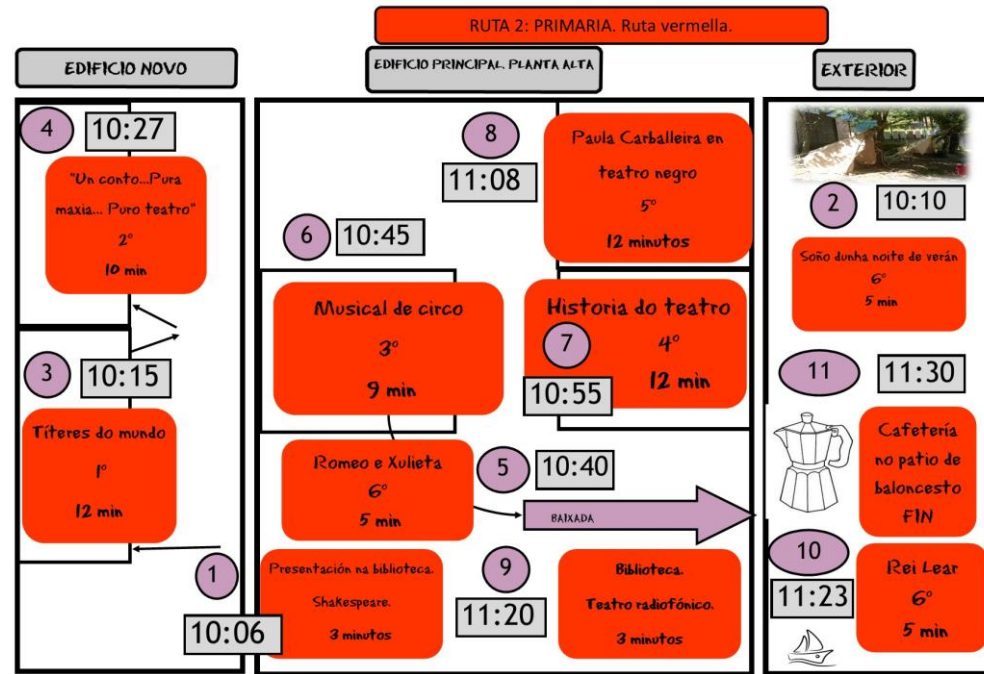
RUTA 2: PRIMARIA. Ruta vermella.

EDIFICIO NOVO

EDIFICIO PRINCIPAL. PLANTA ALTA

EXTERIOR

4 10:27

"Un conto...Pura maxia... Puro teatro"
2º
10 min

3 10:15

Títeres do mundo
1º
12 min

1 10:06

8 11:08

Paula Carballeira en teatro negro
5º
12 minutos

6 10:45

Musical de circo
3º
9 min

Historia do teatro
4º
12 min

7 10:55

Romeo e Xulieta
6º
5 min

5 10:40

BAIXADA

Presentación na biblioteca. Shakespeare.
3 minutos

9 11:20

Biblioteca.
Teatro radiofónico.
3 minutos

2 10:10

Soño dunha noite de verán
6º
5 min

11 11:30

Cafetería no patio de baloncesto
FIN

10 11:23

Rei Lear
6º
5 min